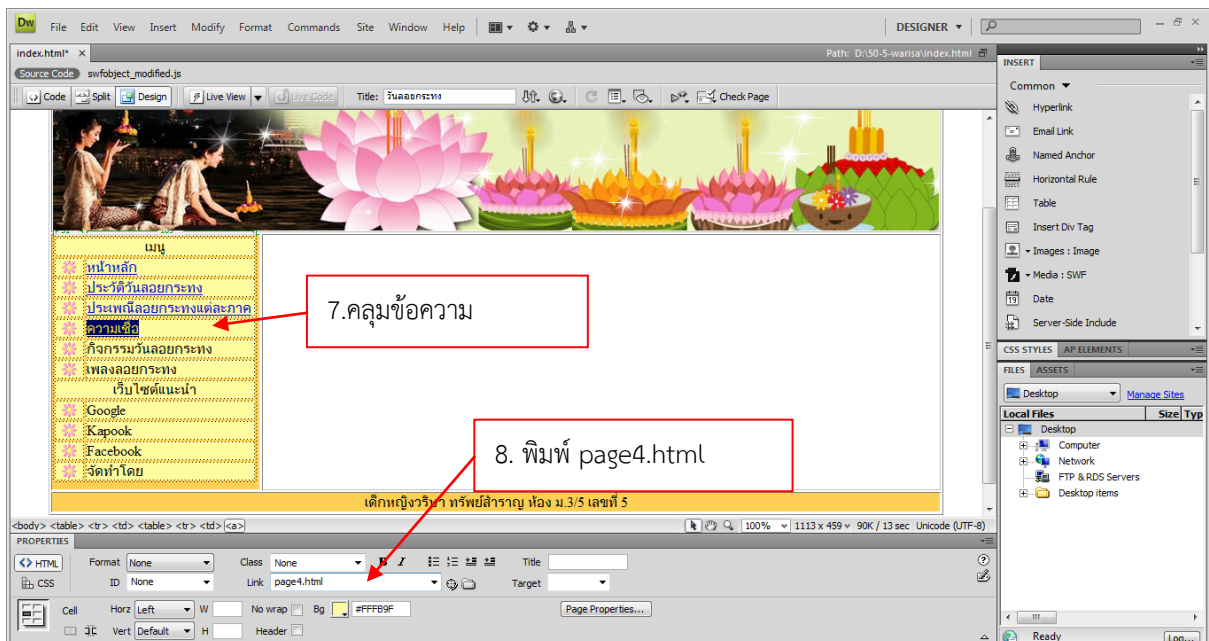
Dw File Edit View Insert Modify Format Commands Site Window Help DESIGNER

index.html* × Path: D:\50-5-warisa\index.html

Source Code swfobject_modified.js

Code Split Design Live View Live Code Title: วันลอยกระทง Check Page

เมนู
หน้าหลัก
ประวัติวันลอยกระทง
ประเพณีลอยกระทงแต่ละภาค
ความเชื่อ
กิจกรรมวันลอยกระทง
เพลงลอยกระทง
เว็บไซต์แนะนำ
Google
Kapook
Facebook
จัดทำโดย

7.คลุมข้อความ

8. พิมพ์ page4.html

เด็กหญิงวริษา ทรัพย์สำราญ ห้อง ม.3/5 เลขที่ 5

<body> <table> <tr> <td> <table> <tr> <td> <a> 100% 1113 x 459 90K / 13 sec Unicode (UTF-8)

PROPERTIES
HTML Format None Class None B I Title
CSS ID None Link page4.html Target
Cell Horz Left W No wrap Bg #FFFB9F Page Properties...
Vert Default H Header

INSERT
Common
Hyperlink
Email Link
Named Anchor
Horizontal Rule
Table
Insert Div Tag
Images : Image
Media : SWF
Date
Server-Side Include

CSS STYLES AP ELEMENTS
FILES ASSETS
Desktop Manage Sites
Local Files Size Typ
Desktop
Computer
Network
FTP & RDS Servers
Desktop items
Ready Log...